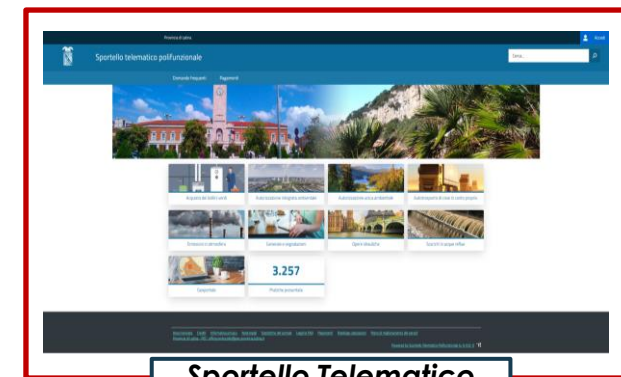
Provincia di Latina

Accedi

Sportello telematico polifunzionale

Cerca...

Domande frequenti Pagamenti

Acquisto dei tratti verdi

Autorizzazione integrata ambientale

Autorizzazione unica ambientale

Autoimpianto di rete di carburante

Emissioni in atmosfera

Gestione e segnalazioni

Opere idrauliche

Scarichi di acque reflue

Senza titolo

3.257

Pratiche presentate

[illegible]

Sportello Telematico